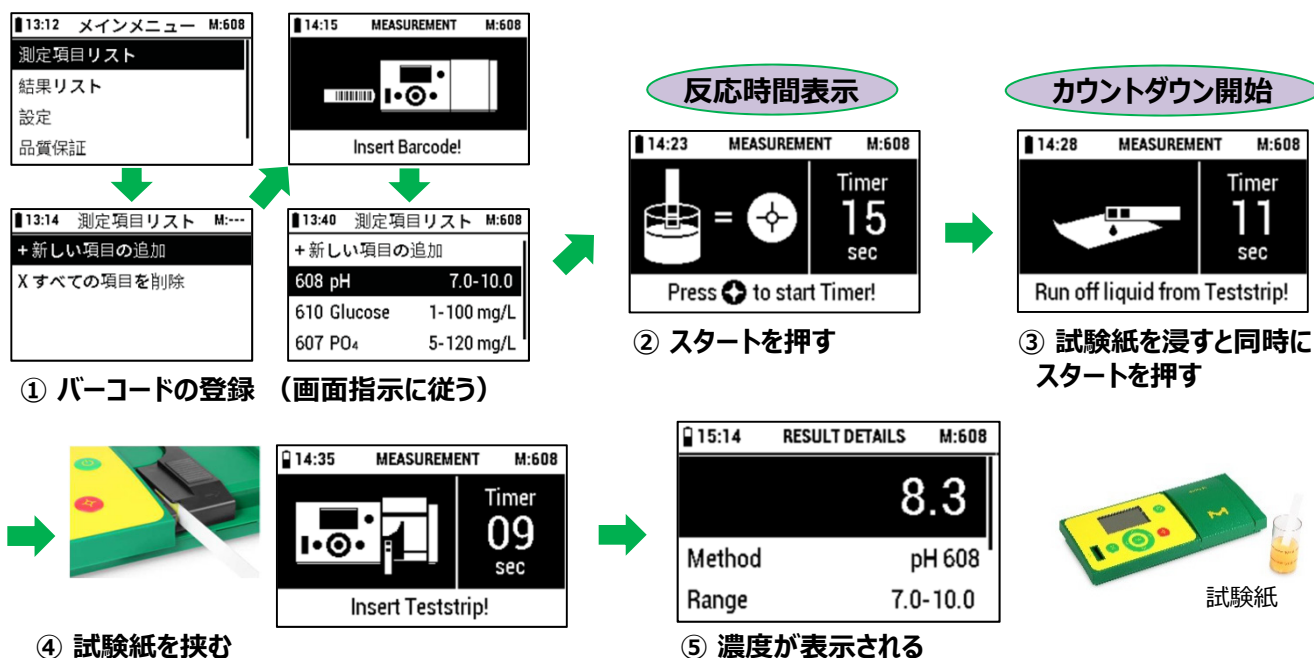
13:12 メインメニュー M:608
測定項目リスト
結果リスト
設定
品質保証

14:15 MEASUREMENT M:608
Insert Barcode!

13:14 測定項目リスト M:---
+新しい項目の追加
X すべての項目を削除

13:40 測定項目リスト M:608
+新しい項目の追加
608 pH 7.0-10.0
610 Glucose 1-100 mg/L
607 PO₄ 5-120 mg/L

① バーコードの登録 （画面指示に従う）

反応時間表示

14:23 MEASUREMENT M:608
Timer
15
sec
Press to start Timer!

② スタートを押す

カウントダウン開始

14:28 MEASUREMENT M:608
Timer
11
sec
Run off liquid from Teststrip!

③ 試験紙を浸すと同時にスタートを押す

14:35 MEASUREMENT M:608
Timer
09
sec
Insert Teststrip!

④ 試験紙を挟む

15:14 RESULT DETAILS M:608
8.3
Method pH 608
Range 7.0-10.0

⑤ 濃度が表示される

試験紙